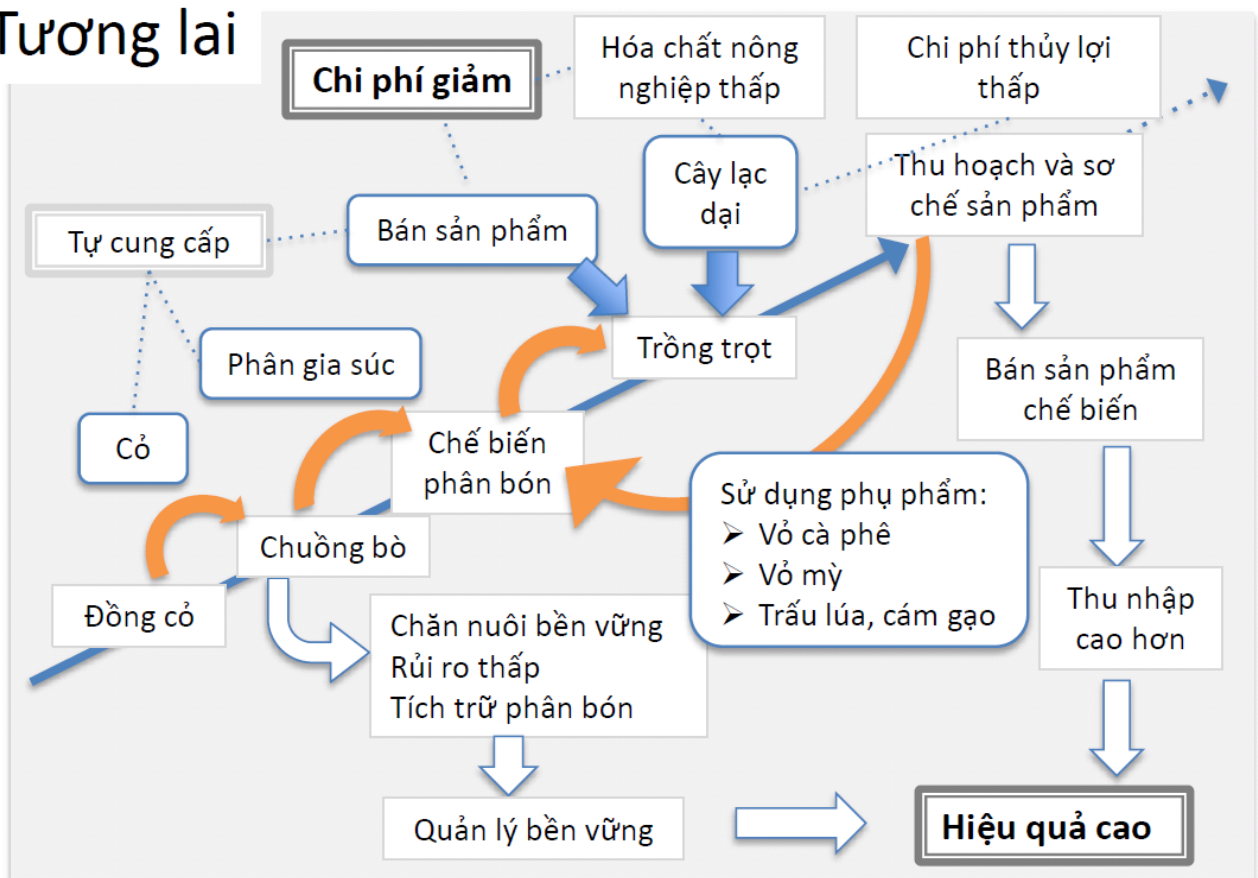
Tương lai

Chi phí giảm

Hóa chất nông nghiệp thấp

Chi phí thủy lợi thấp

Cây lạc dại

Thu hoạch và sơ chế sản phẩm

Tự cung cấp

Bán sản phẩm

Trồng trọt

Phân gia súc

Bán sản phẩm chế biến

Cỏ

Chế biến phân bón

Sử dụng phụ phẩm:
➢ Vỏ cà phê
➢ Vỏ mỳ
➢ Trấu lúa, cám gạo

Chuồng bò

Thu nhập cao hơn

Đồng cỏ

Chăn nuôi bền vững
Rủi ro thấp
Tích trữ phân bón

Quản lý bền vững

Hiệu quả cao